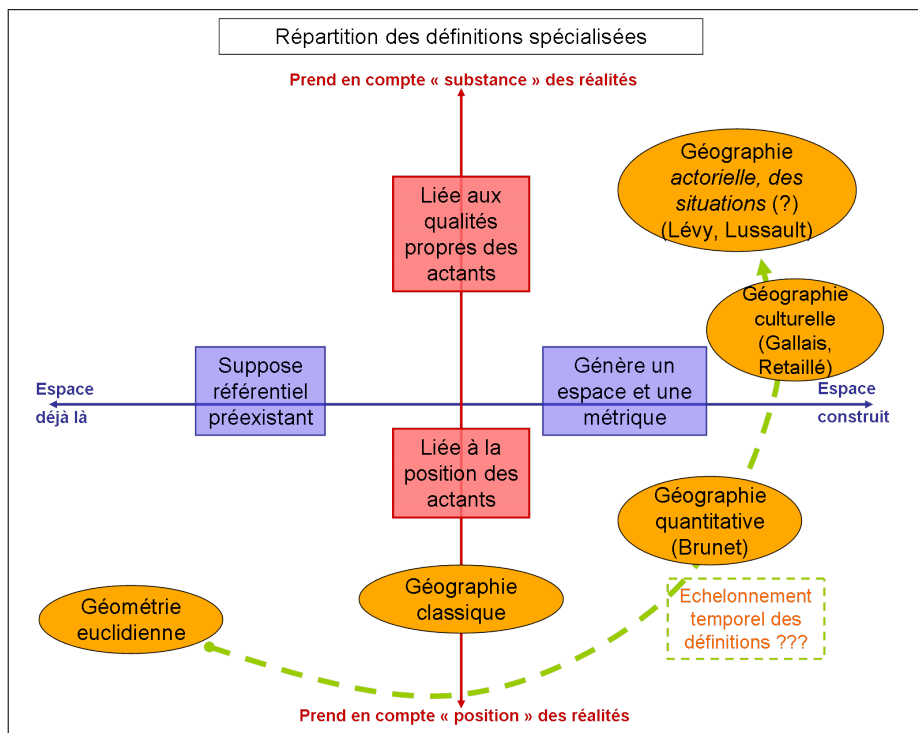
Répartition des définitions spécialisées

Prend en compte « substance » des réalités

Liée aux qualités propres des actants

Géographie *actorielle, des situations* (?) (Lévy, Lussault)

Géographie culturelle (Gallais, Retaillé)

Espace déjà là

Suppose référentiel préexistant

Génère un espace et une métrique

Espace construit

Liée à la position des actants

Géographie quantitative (Brunet)

Géométrie euclidienne

Géographie classique

Echelonnement temporel des définitions ???

Prend en compte « position » des réalités